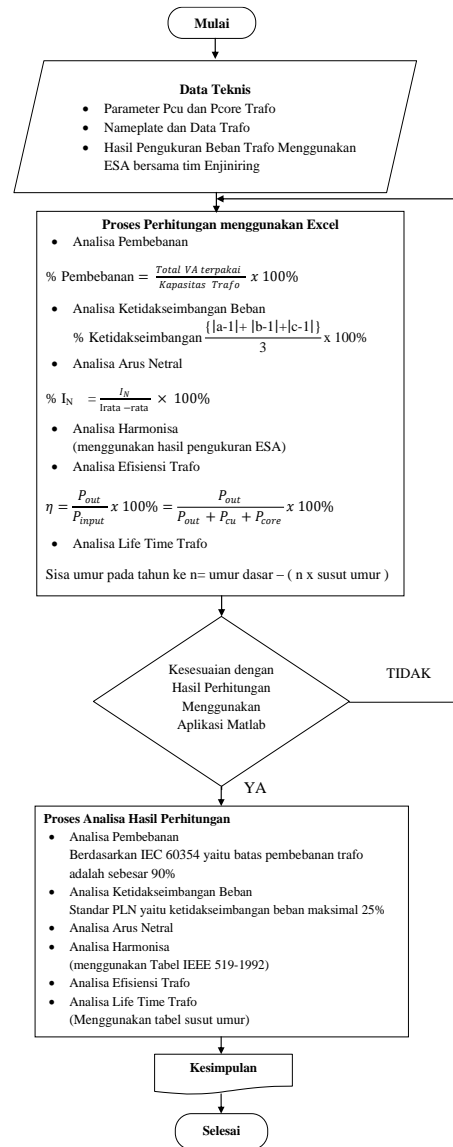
Mulai

Data Teknis
- Parameter Pcu dan Pcore Trafo
- Nameplate dan Data Trafo
- Hasil Pengukuran Beban Trafo Menggunakan ESA bersama tim Enjiniring

Proses Perhitungan menggunakan Excel
- Analisa Pembebanan

% Pembebanan = $\frac{Total\ VA\ terpakai}{Kapasitas\ Trafo}$ $x$ 100%

- Analisa Ketidakseimbangan Beban

% Ketidakseimbangan $\frac{\{|a-1|+|b-1|+|c-1|\}}{3}$ x 100%

- Analisa Arus Netral

% $I_N$ $= \frac{I_N}{\text{Irata}-\text{rata}} \times 100\%$

- Analisa Harmonisa
(menggunakan hasil pengukuran ESA)
- Analisa Efisiensi Trafo

$\eta = \frac{P_{out}}{P_{input}} x\ 100\% = \frac{P_{out}}{P_{out} + P_{cu} + P_{core}} x\ 100\%$

- Analisa Life Time Trafo

Sisa umur pada tahun ke n= umur dasar – ( n x susut umur )

Kesesuaian dengan Hasil Perhitungan Menggunakan Aplikasi Matlab

TIDAK

YA

Proses Analisa Hasil Perhitungan
- Analisa Pembebanan
Berdasarkan IEC 60354 yaitu batas pembebanan trafo adalah sebesar 90%
- Analisa Ketidakseimbangan Beban
Standar PLN yaitu ketidakseimbangan beban maksimal 25%
- Analisa Arus Netral
- Analisa Harmonisa
(menggunakan Tabel IEEE 519-1992)
- Analisa Efisiensi Trafo
- Analisa Life Time Trafo
(Menggunakan tabel susut umur)

Kesimpulan

Selesai